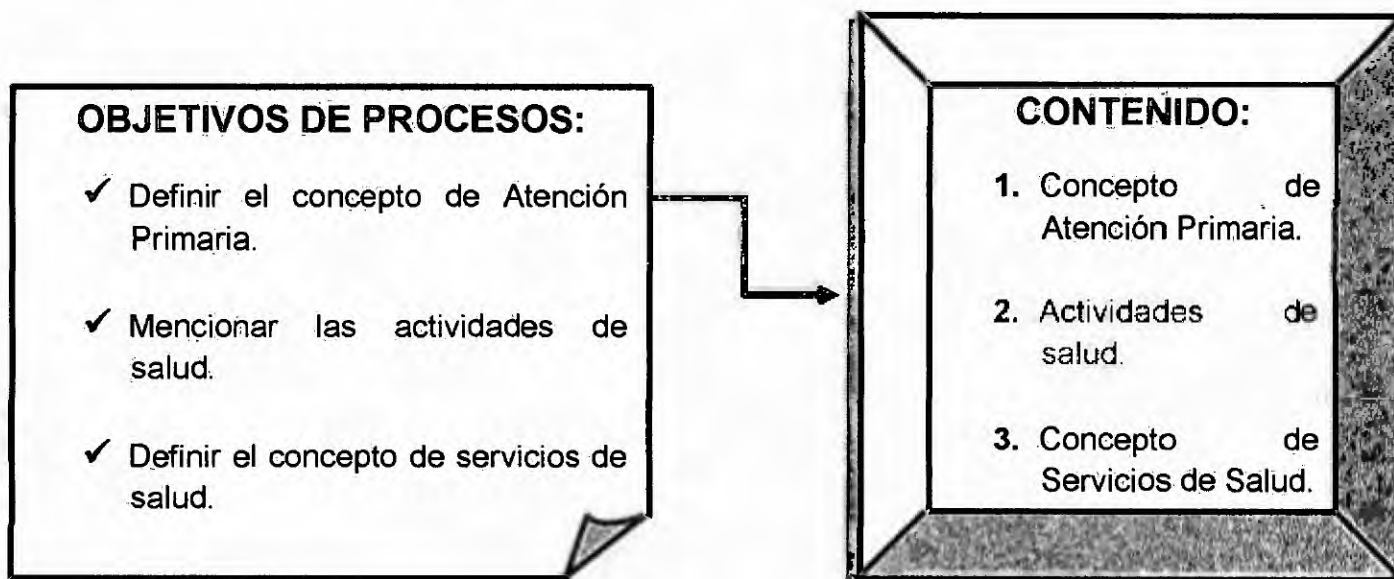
OBJETIVOS DE PROCESOS:

✓ Definir el concepto de Atención Primaria.

✓ Mencionar las actividades de salud.

✓ Definir el concepto de servicios de salud.

CONTENIDO:

1. Concepto de Atención Primaria.

2. Actividades de salud.

3. Concepto de Servicios de Salud.